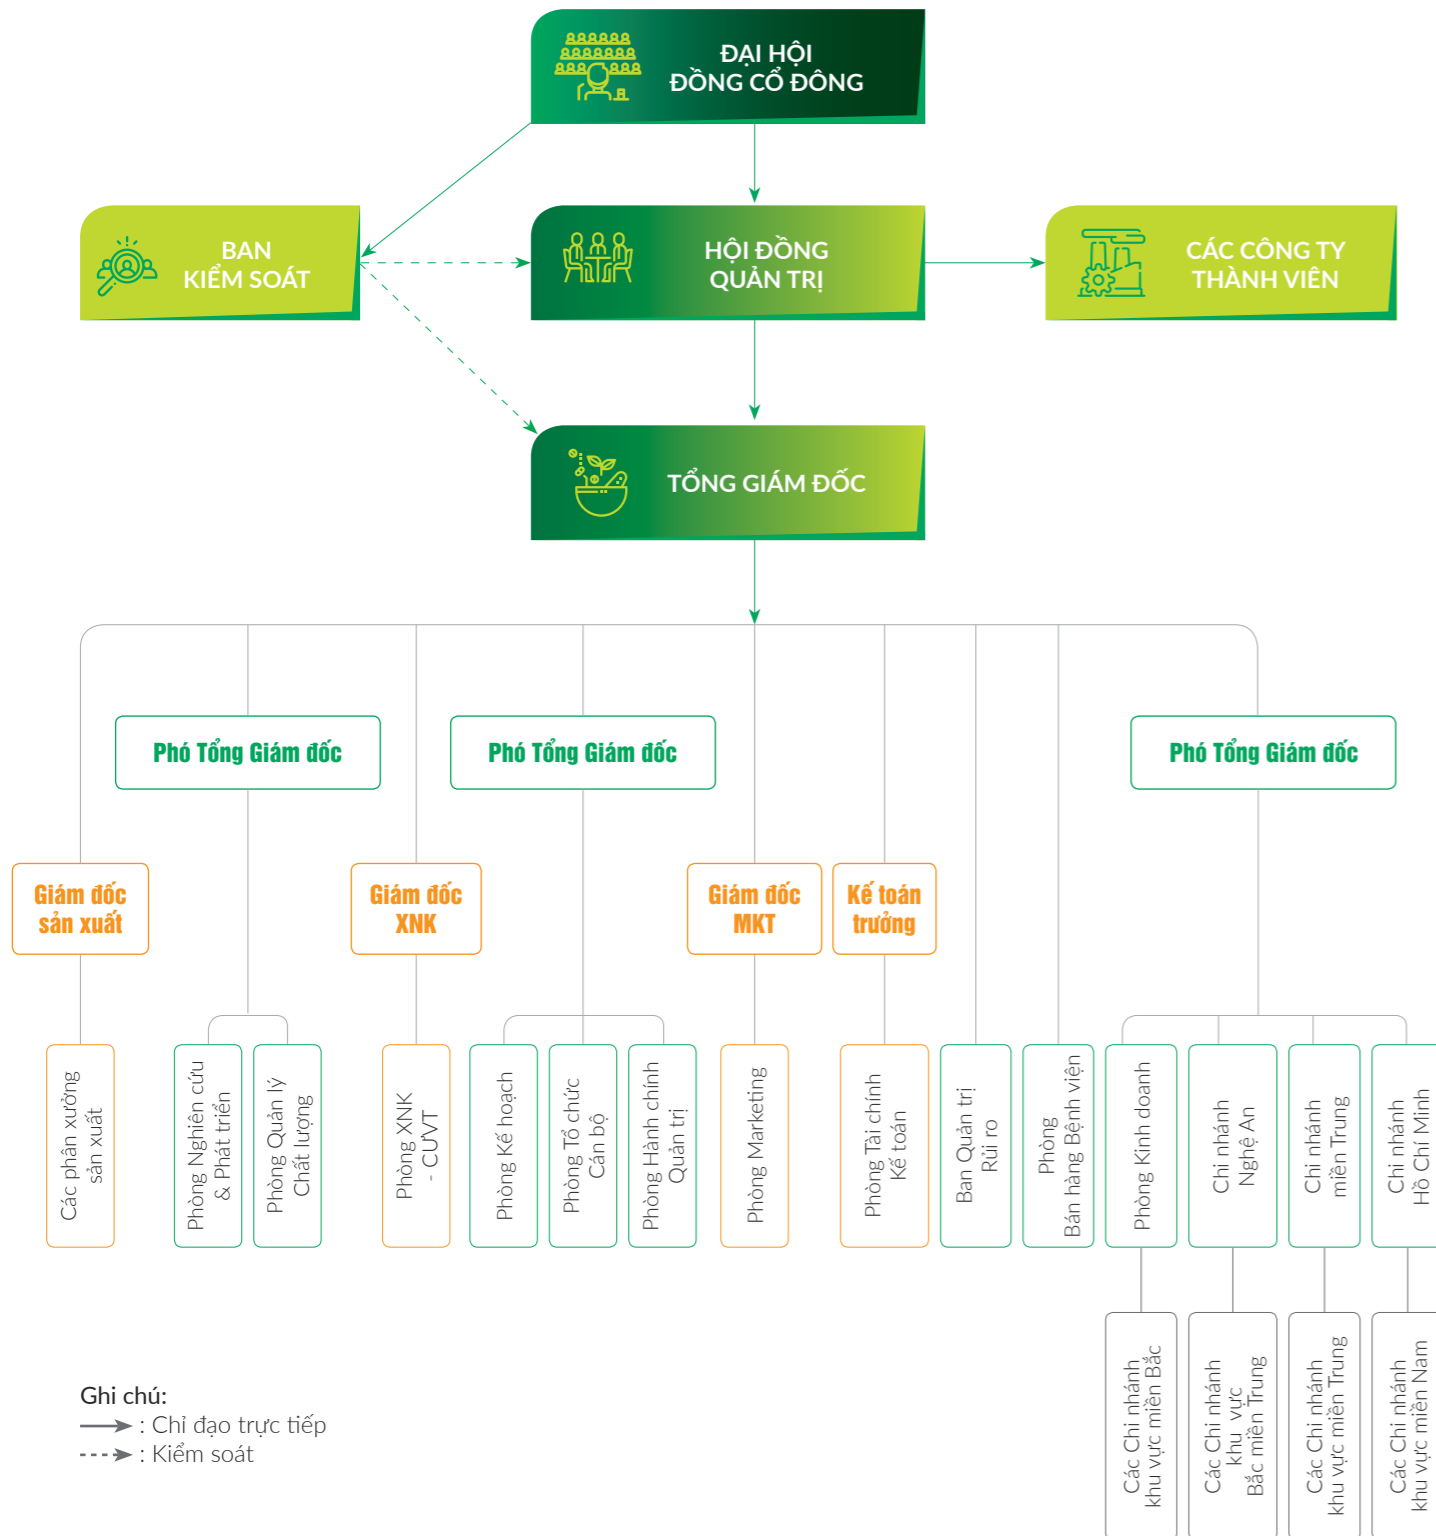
ĐẠI HỘI
ĐỒNG CỔ ĐÔNG

BAN
KIỂM SOÁT

HỘI ĐỒNG
QUẢN TRỊ

CÁC CÔNG TY
THÀNH VIÊN

TỔNG GIÁM ĐỐC

Phó Tổng Giám đốc

Phó Tổng Giám đốc

Phó Tổng Giám đốc

Giám đốc
sản xuất

Giám đốc
XNK

Giám đốc
MKT

Kế toán
trưởng

Các phân xưởng
sản xuất

Phòng Nghiên cứu
& Phát triển

Phòng Quản lý
Chất lượng

Phòng XNK
- CUVT

Phòng Kế hoạch

Phòng Tổ chức
Cán bộ

Phòng Hành chính
Quản trị

Phòng Marketing

Phòng Tài chính
Kế toán

Ban Quản trị
Rủi ro

Phòng
Bán hàng Bệnh viện

Phòng Kinh doanh

Chi nhánh
Nghệ An

Chi nhánh
miền Trung

Chi nhánh
Hồ Chí Minh

Các Chi nhánh
khu vực miền Bắc

Các Chi nhánh
khu vực
Bắc miền Trung

Các Chi nhánh
khu vực miền Trung

Các Chi nhánh
khu vực miền Nam

Ghi chú:
: Chỉ đạo trực tiếp
: Kiểm soát